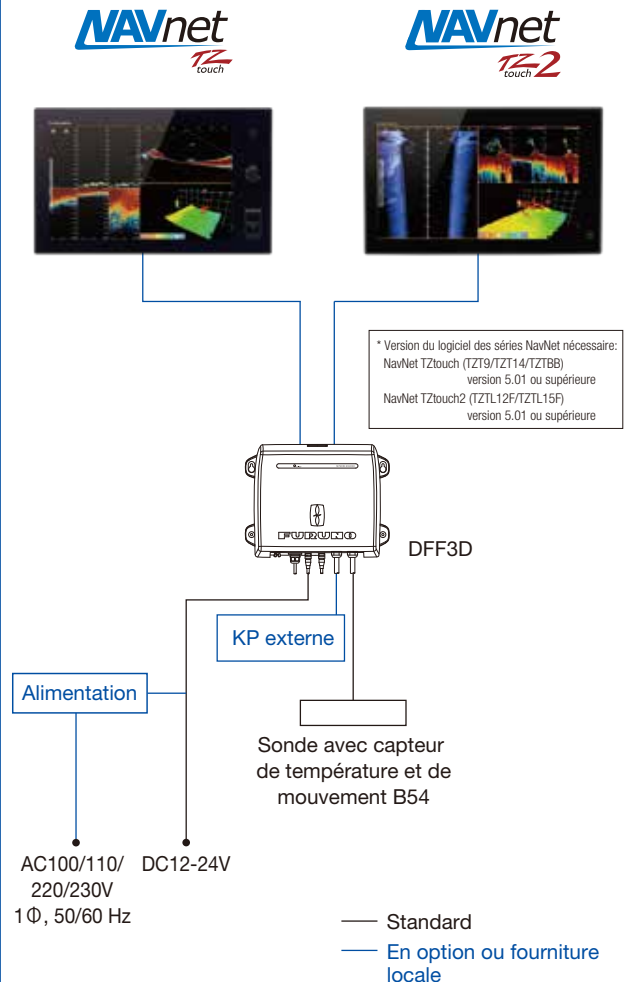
NAVnet TZ touch

NAVnet TZ touch 2

* Version du logiciel des séries NavNet nécessaire:
NavNet TZtouch (TZT9/TZT14/TZTBB) version 5.01 ou supérieure
NavNet TZtouch2 (TZTL12F/TZTL15F) version 5.01 ou supérieure

FURUNO

DFF3D

KP externe

Alimentation

Sonde avec capteur de température et de mouvement B54

AC100/110/220/230V
1Φ, 50/60 Hz

DC12-24V

Standard

En option ou fourniture locale